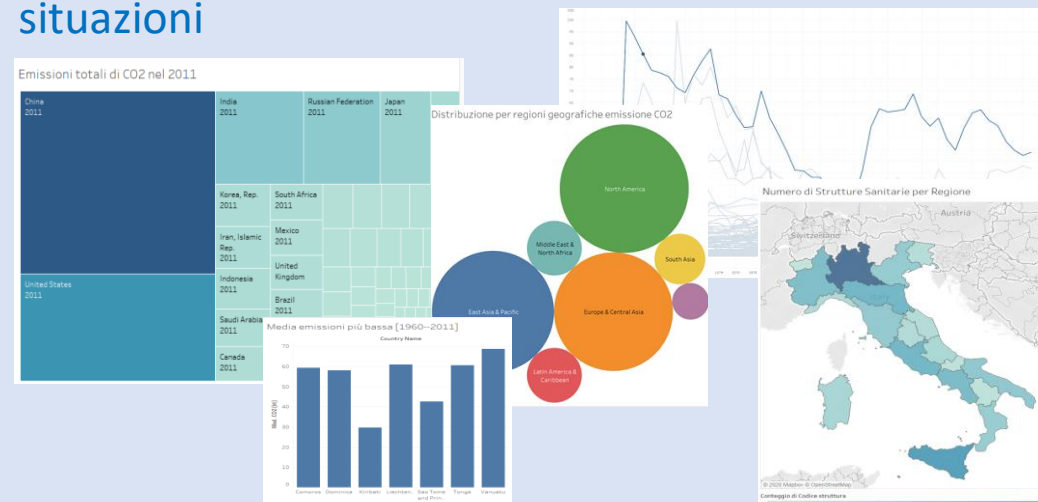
situazioni

Emissioni totali di CO2 nel 2011

China
2011

India
2011

Russian Federation
2011

Japan
2011

Korea, Rep.
2011

South Africa
2011

Iran, Islamic Rep.
2011

Mexico
2011

United Kingdom

Indonesia
2011

Brazil
2011

United States
2011

Saudi Arabia
2011

Canada
2011

Distribuzione per regioni geografiche emissione CO2

North America

Middle East & North Africa

South Asia

East Asia & Pacific

Europe & Central Asia

Latin America & Caribbean

Media emissioni più bassa [1960-2011]

Country Name

70
60
50
40
30
20
10
0

Comoros
Dominica
Kiribati
Liechten..
Sao Tome and Prin..
Tonga
Vanuatu

Numero di Strutture Sanitarie per Regione

Austria

Switzerland

© 2020 Mapbox © OpenStreetMap

Conteggio di Codice struttura